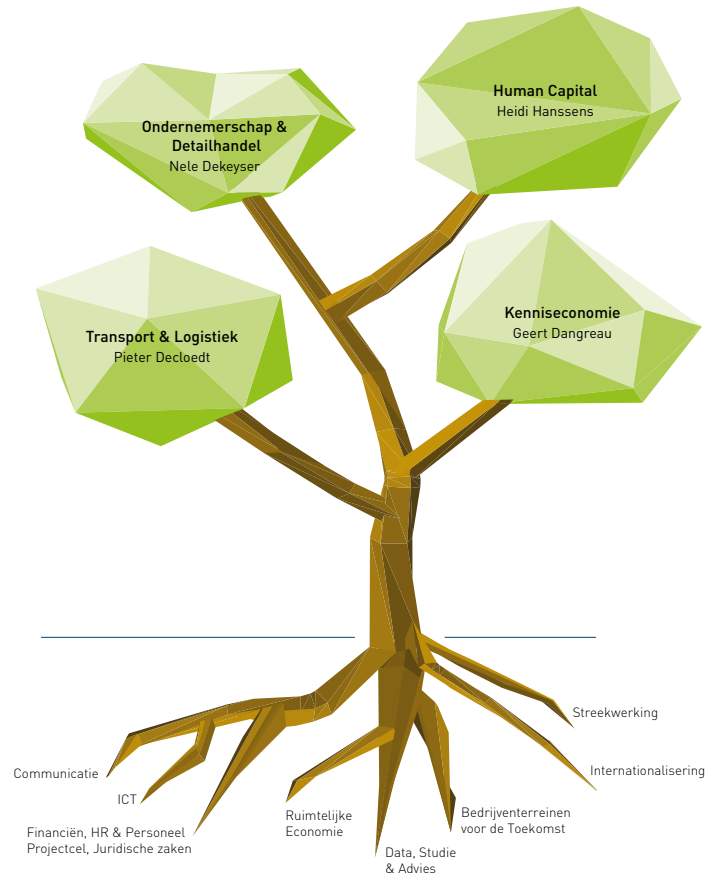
Ondernemerschap & Detailhandel
Nele Dekeyser

Human Capital
Heidi Hanssens

Transport & Logistiek
Pieter Decloedt

Kenniseconomie
Geert Dangreau

Streekwerking

Internationalisering

Communicatie

ICT

Financiën, HR & Personeel
Projectcel, Juridische zaken

Ruimtelijke Economie

Bedrijventerreinen voor de Toekomst

Data, Studie & Advies